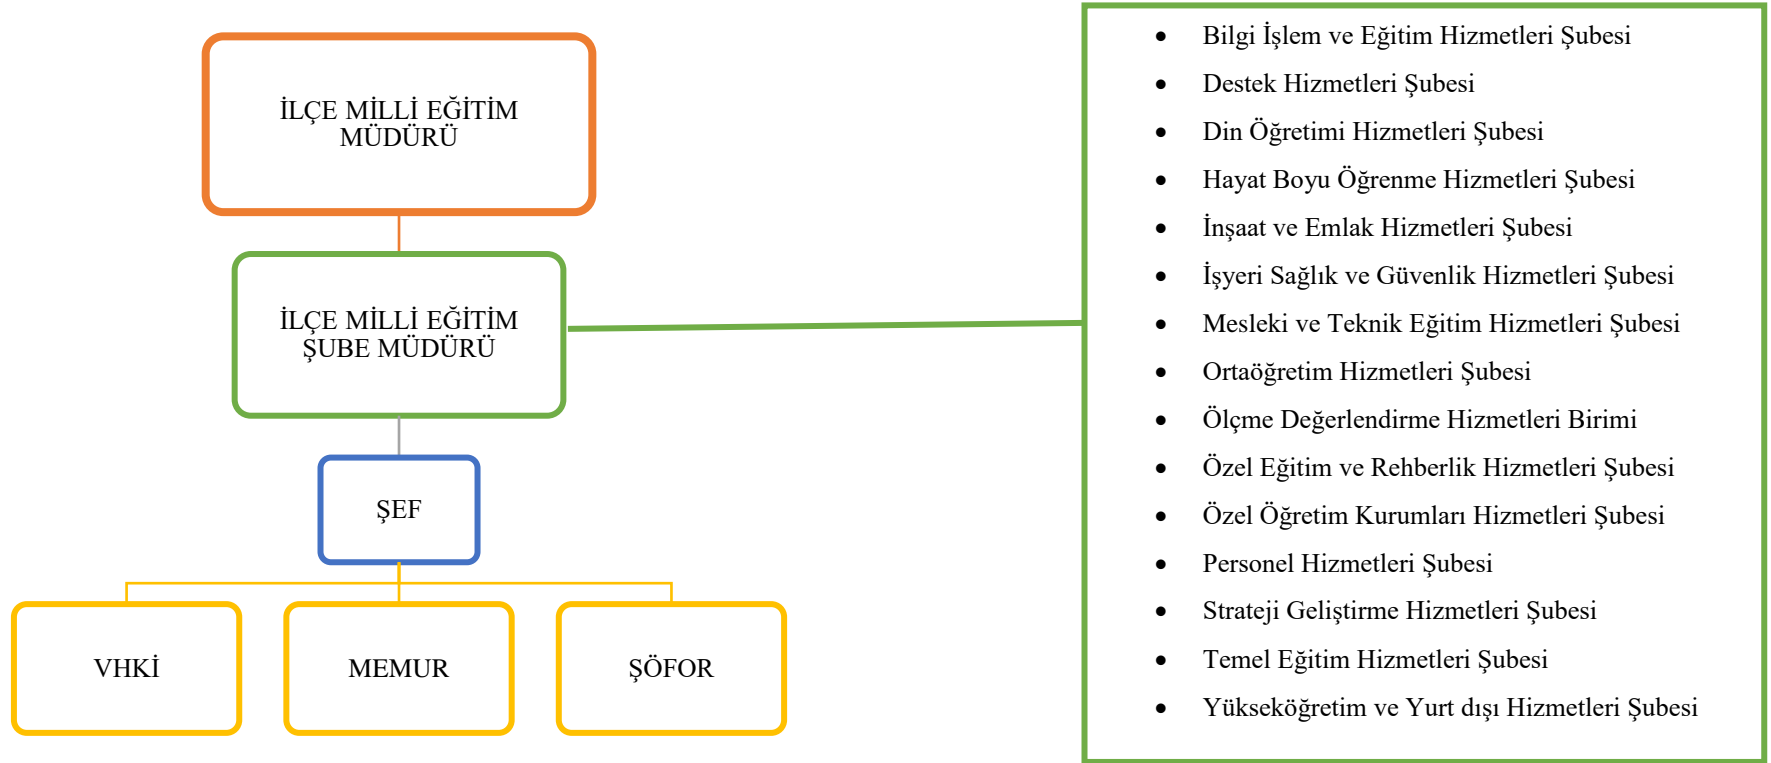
İLÇE MİLLİ EĞİTİM MÜDÜRÜ

İLÇE MİLLİ EĞİTİM ŞUBE MÜDÜRÜ

ŞEF

VHKİ

MEMUR

ŞÖFOR

- Bilgi İşlem ve Eğitim Hizmetleri Şubesi
- Destek Hizmetleri Şubesi
- Din Öğretimi Hizmetleri Şubesi
- Hayat Boyu Öğrenme Hizmetleri Şubesi
- İnşaat ve Emlak Hizmetleri Şubesi
- İşyeri Sağlık ve Güvenlik Hizmetleri Şubesi
- Mesleki ve Teknik Eğitim Hizmetleri Şubesi
- Ortaöğretim Hizmetleri Şubesi
- Ölçme Değerlendirme Hizmetleri Birimi
- Özel Eğitim ve Rehberlik Hizmetleri Şubesi
- Özel Öğretim Kurumları Hizmetleri Şubesi
- Personel Hizmetleri Şubesi
- Strateji Geliştirme Hizmetleri Şubesi
- Temel Eğitim Hizmetleri Şubesi
- Yükseköğretim ve Yurt dışı Hizmetleri Şubesi